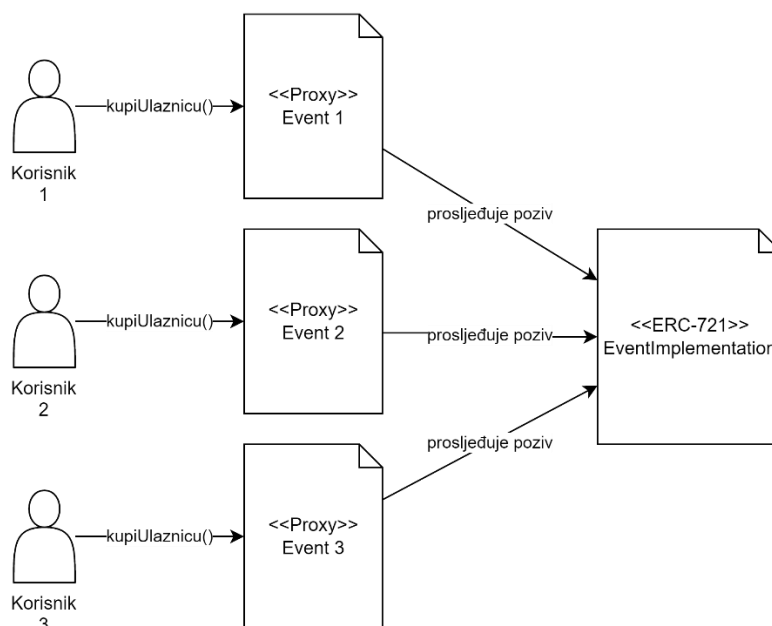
kupiUlaznicu()

<<Proxy>>
Event 1

Korisnik
1

prosljeđuje poziv

kupiUlaznicu()

<<Proxy>>
Event 2

prosljeđuje poziv

<<ERC-721>>
EventImplementatio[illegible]

Korisnik
2

prosljeđuje poziv

kupiUlaznicu()

<<Proxy>>
Event 3

Korisnik
3